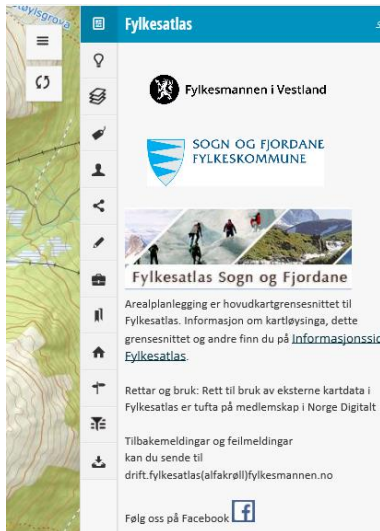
ylsgrova

Fylkesatlas

Fylkesmannen i Vestland

SOGN OG FJORDANE FYLKESKOMMUNE

Fylkesatlas Sogn og Fjordane

Arealplanlegging er hovudkartgrensesnittet til Fylkesatlas. Informasjon om kartløysinga, dette grensesnittet og andre finn du på Informasjonssid Fylkesatlas.

Rettar og bruk: Rett til bruk av eksterne kartdata i Fylkesatlas er tufta på medlemskap i Norge Digitalt

Tilbakemeldingar og feilmeldingar kan du sende til drift.fylkesatlas(alfakrøll)fylkesmannen.no

Følg oss på Facebook